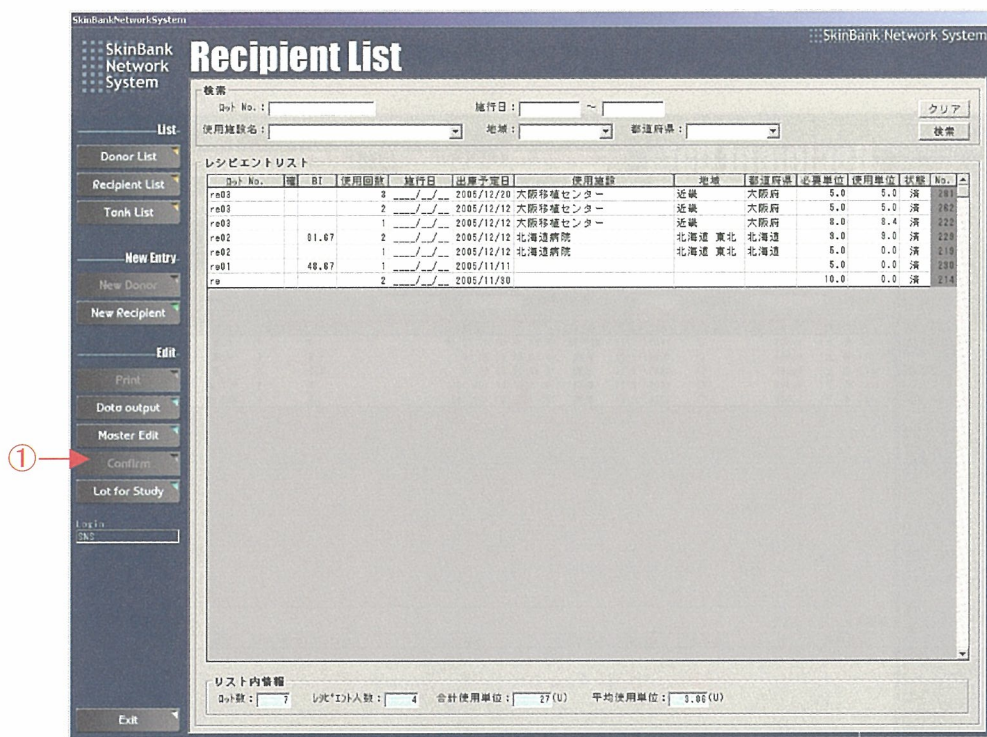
SkinBankNetworkSystem

SkinBank Network System

Recipient List

SkinBank Network System

List

Donor List

Recipient List

Tank List

New Entry

New Donor

New Recipient

Edit

Print

Data output

Master Edit

①

Confirm

Lot for Study

Login

SNS

Exit

検索

ロット No.:

施行日: ~

クリア

使用施設名:

地域:

都道府県:

検索

レシピエントリスト

| ロット No. | 確 | BI | 使用回数 | 施行日 | 出庫予定日 | 使用施設 | 地域 | 都道府県 | 必要単位 | 使用単位 | 状態 | No. |
|---|---|---|---|---|---|---|---|---|---|---|---|---|
| re03 | | | 3 | \_\_\_/\_/\_ | 2005/12/20 | 大阪移植センター | 近畿 | 大阪府 | 5.0 | 5.0 | 済 | 201 |
| re03 | | | 2 | \_\_\_/\_/\_ | 2005/12/12 | 大阪移植センター | 近畿 | 大阪府 | 5.0 | 5.0 | 済 | 202 |
| re03 | | | 1 | \_\_\_/\_/\_ | 2005/12/12 | 大阪移植センター | 近畿 | 大阪府 | 8.0 | 8.4 | 済 | 222 |
| re02 | | 81.67 | 2 | \_\_\_/\_/\_ | 2005/12/12 | 北海道病院 | 北海道 東北 | 北海道 | 9.0 | 9.0 | 済 | 220 |
| re02 | | | 1 | \_\_\_/\_/\_ | 2005/12/12 | 北海道病院 | 北海道 東北 | 北海道 | 5.0 | 0.0 | 済 | 219 |
| re01 | | 48.67 | 1 | \_\_\_/\_/\_ | 2005/11/11 | | | | 5.0 | 0.0 | 済 | 230 |
| re | | | 2 | \_\_\_/\_/\_ | 2005/11/30 | | | | 10.0 | 0.0 | 済 | 214 |

リスト内情報

ロット数: 7

レシピエント人数: 4

合計使用単位: 27(U)

平均使用単位: 3.86(U)